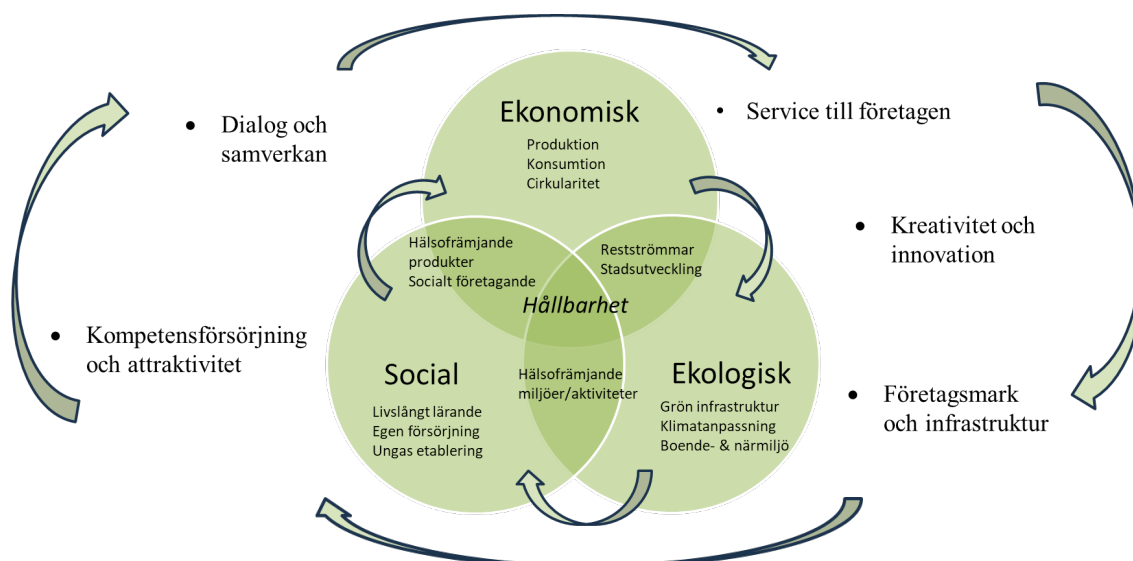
• Dialog och samverkan

Ekonomisk
Produktion
Konsumtion
Cirkularitet

• Service till företagen

• Kreativitet och innovation

Hälsofrämjande produkter
Socialt företagande

Reströmmar
Stadsutveckling

Hållbarhet

• Kompetensförsörjning och attraktivitet

Social
Livslångt lärande
Egen försörjning
Ungas etablering

Hälsofrämjande miljöer/aktiviteter

Ekologisk
Grön infrastruktur
Klimatanpassning
Boende- & närmiljö

• Företagsmark och infrastruktur